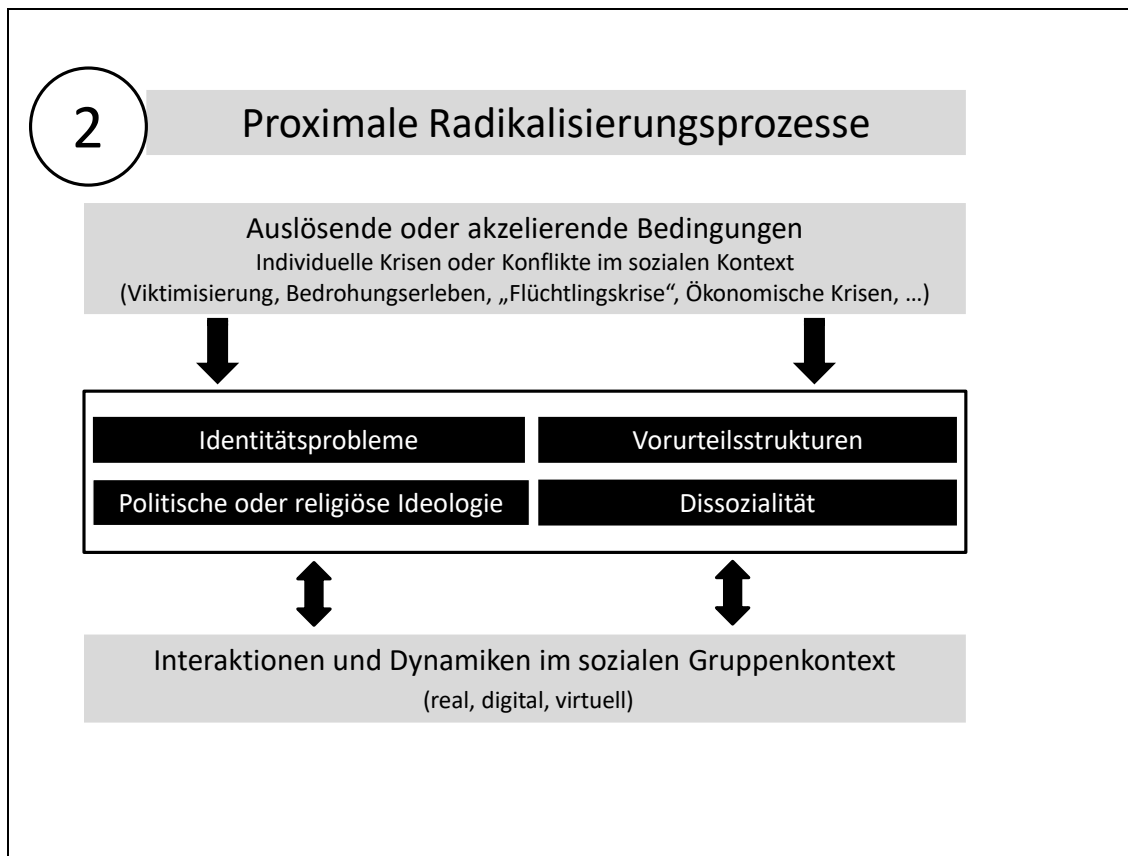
2

Proximale Radikalisierungsprozesse

Auslösende oder akzelierende Bedingungen
Individuelle Krisen oder Konflikte im sozialen Kontext
(Viktimisierung, Bedrohungserleben, „Flüchtlingskrise“, Ökonomische Krisen, …)

Identitätsprobleme

Vorurteilsstrukturen

Politische oder religiöse Ideologie

Dissozialität

Interaktionen und Dynamiken im sozialen Gruppenkontext
(real, digital, virtuell)